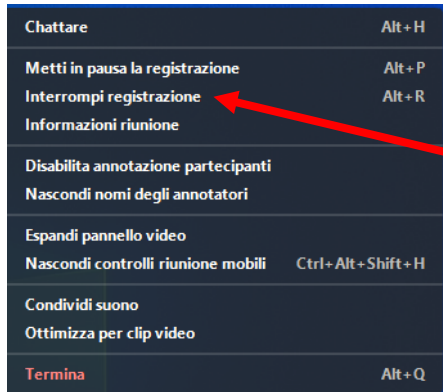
Chattare Alt+H

Metti in pausa la registrazione Alt+P
Interrompi registrazione Alt+R
Informazioni riunione

Disabilita annotazione partecipanti
Nascondi nomi degli annotatori

Espandi pannello video
Nascondi controlli riunione mobili Ctrl+Alt+Shift+H

Condividi suono
Ottimizza per clip video

Termina Alt+Q